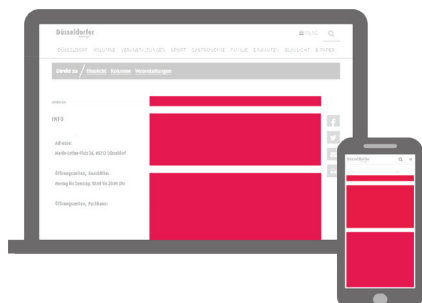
Düsseldorfer

MENÜ

DÜSSELDORF KULTUR VERANSTALTUNGEN SPORT GASTRONOMIE FAMILIE SHOPPING NIGHTLIFE & TIPPS

Direkt zu / Übersicht Kontakt Veranstaltungen

INFO

Adresse:
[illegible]

Öffnungszeiten, Geschäfte:
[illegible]

Öffnungszeiten, Vorführen:

Düsseldorfer